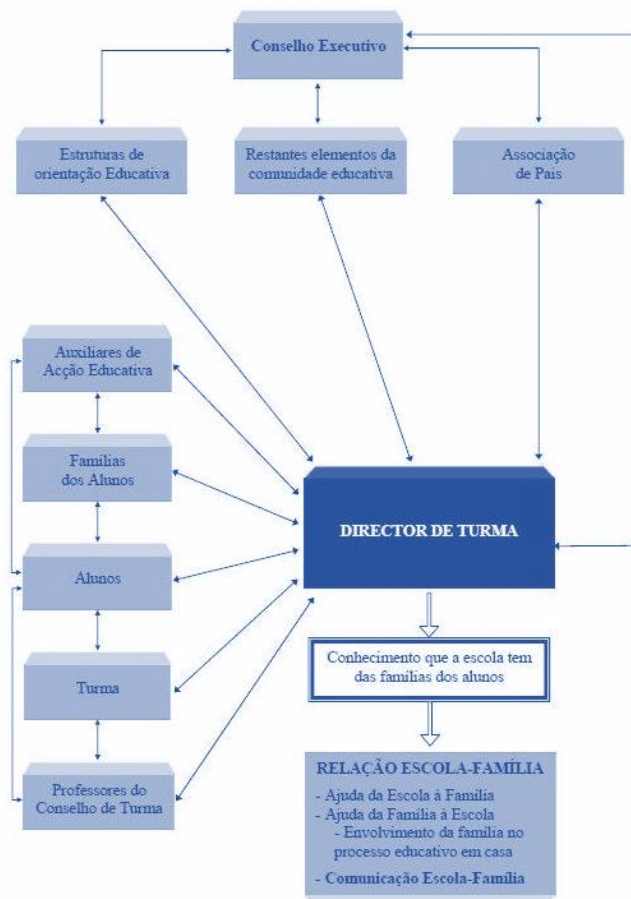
Conselho Executivo

Estruturas de orientação Educativa

Restantes elementos da comunidade educativa

Associação de Pais

Auxiliares de Acção Educativa

Famílias dos Alunos

Alunos

Turma

Professores do Conselho de Turma

DIRECTOR DE TURMA

Conhecimento que a escola tem das famílias dos alunos

RELAÇÃO ESCOLA-FAMÍLIA
- Ajuda da Escola à Família
- Ajuda da Família à Escola
- Envolvimento da família no processo educativo em casa
- Comunicação Escola-Família